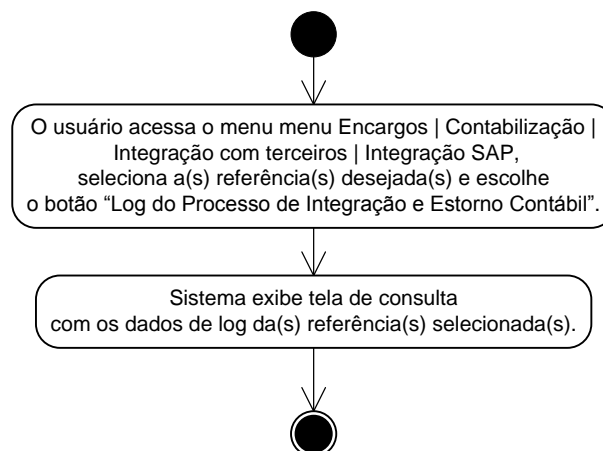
O usuário acessa o menu menu Encargos | Contabilização | Integração com terceiros | Integração SAP, seleciona a(s) referência(s) desejada(s) e escolhe o botão “Log do Processo de Integração e Estorno Contábil”.

Sistema exibe tela de consulta com os dados de log da(s) referência(s) selecionada(s).